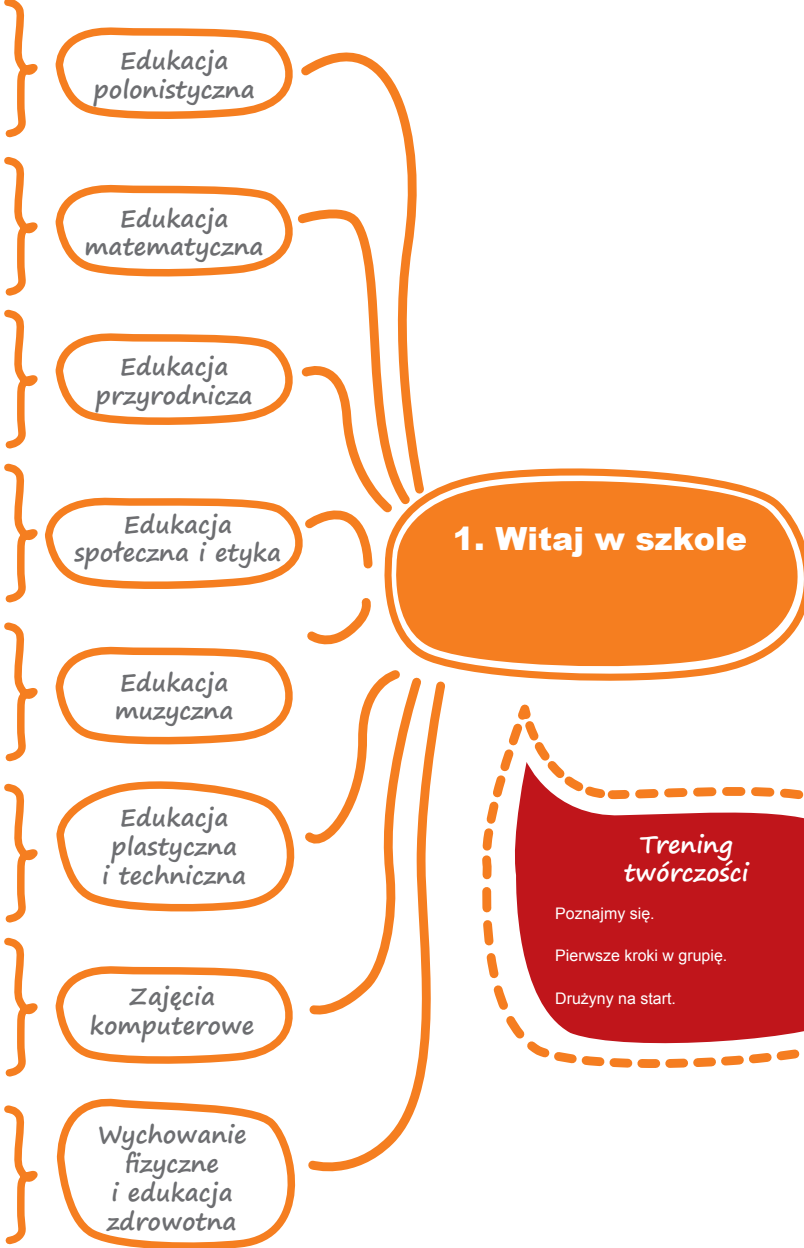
Edukacja polonistyczna

Edukacja matematyczna

Edukacja przyrodnicza

Edukacja społeczna i etyka

Edukacja muzyczna

Edukacja plastyczna i techniczna

Zajęcia komputerowe

Wychowanie fizyczne i edukacja zdrowotna

1. Witaj w szkole

Trening twórczości

Poznajmy się.

Pierwsze kroki w grupię.

Drużyny na start.